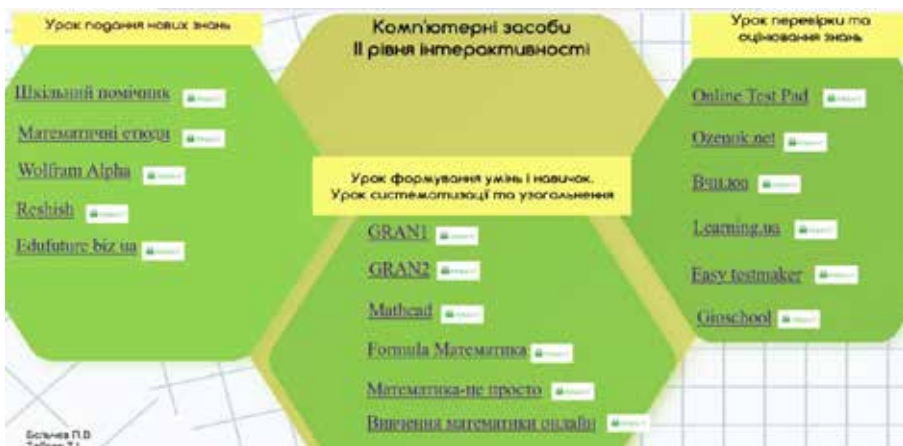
Урок подання нових знань

Комп'ютерні засоби
ІІ рівня інтерактивності

Урок перевірки та оцінювання знань

Шкільний помічник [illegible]

Математичні етюди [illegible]

Wolfram Alpha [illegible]

Reshish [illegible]

Edufuture biz ua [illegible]

Урок формування умінь і навичок.
Урок систематизації та узагальнення

GRAN1 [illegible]

GRAN2 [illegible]

Mathcad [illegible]

Formula Математика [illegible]

Математика-не просто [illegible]

Вивчення математики онлайн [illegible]

Online Test Pad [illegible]

Ozenok.net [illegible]

Вшкол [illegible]

Learning.ua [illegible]

Easy testmaker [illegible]

Gioschool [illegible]

Бельчев П.В.
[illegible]